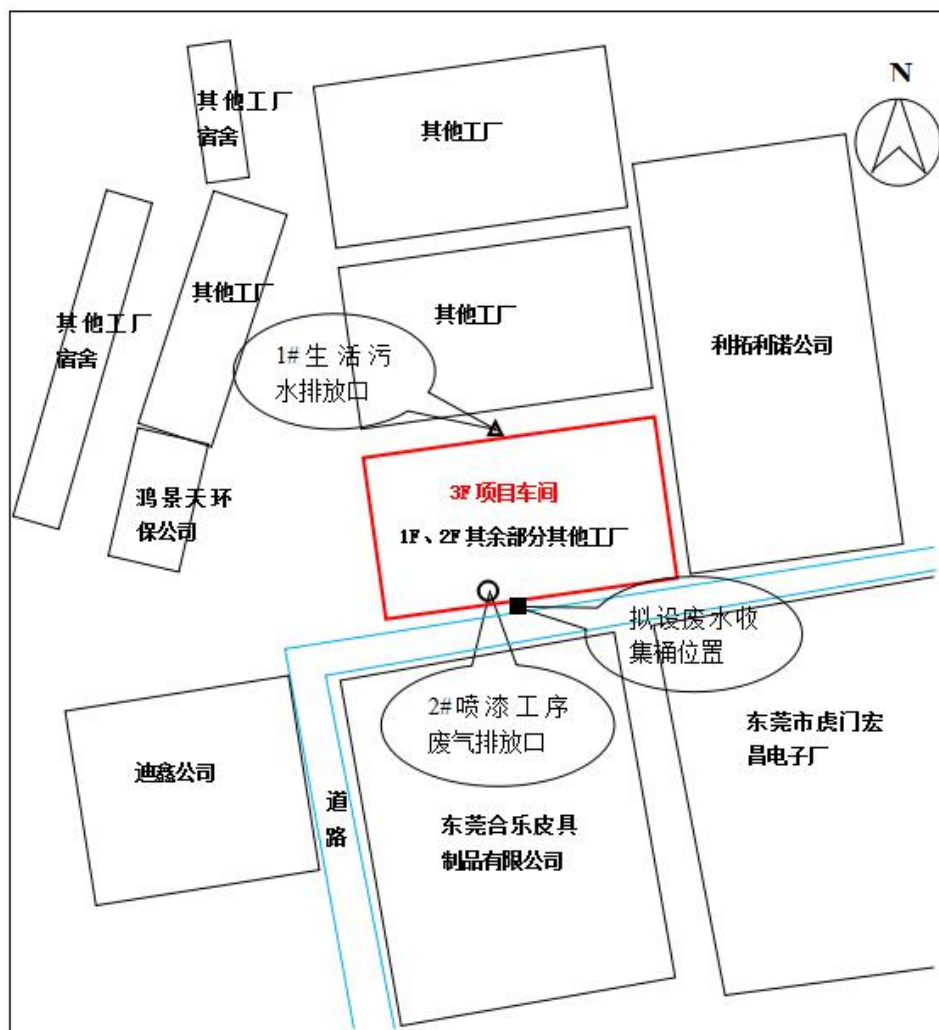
N

其他工厂宿舍

其他工厂

其他工厂宿舍

其他工厂

其他工厂

利拓利诺公司

1#生活污水排放口

鸿景天环保公司

3F 项目车间

1F、2F 其余部分其他工厂

拟设废水收集桶位置

2#喷漆工序废气排放口

东莞市虎门宏昌电子厂

迪鑫公司

道路

东莞合乐皮具制品有限公司